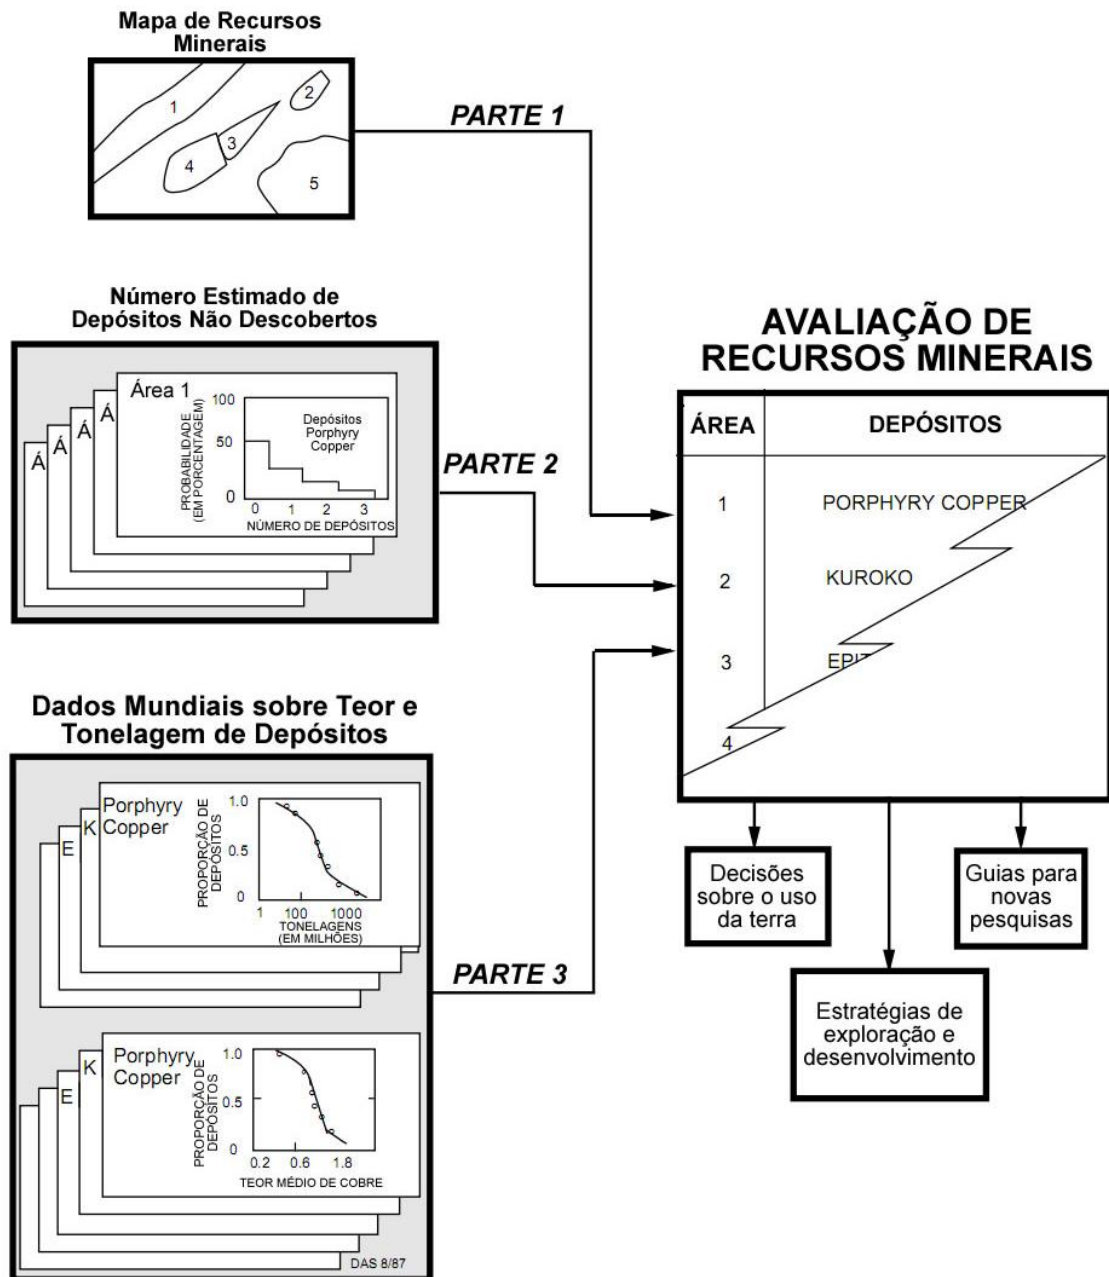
Mapa de Recursos Minerais

1
2
3
4
5

PARTE 1

Número Estimado de Depósitos Não Descobertos

Á
Á
Á
Á
Área 1
100
50
0
PROBABILIDADE (EM PORCENTAGEM)
Depósitos Porphyry Copper
0 1 2 3
NÚMERO DE DEPÓSITOS

PARTE 2

Dados Mundiais sobre Teor e Tonelagem de Depósitos

E
K
Porphyry Copper
1.0
0.5
0
PROPORÇÃO DE DEPÓSITOS
1 100 1000
TONELAGENS (EM MILHÕES)

PARTE 3

E
K
Porphyry Copper
1.0
0.5
0
PROPORÇÃO DE DEPÓSITOS
0.2 0.6 1.8
TEOR MÉDIO DE COBRE

DAS 8/87

AVALIAÇÃO DE RECURSOS MINERAIS

| ÁREA | DEPÓSITOS |
|---|---|
| 1 | PORPHYRY COPPER |
| 2 | KUROKO |
| 3 | EPI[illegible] |
| 4 | |

Decisões sobre o uso da terra

Estratégias de exploração e desenvolvimento

Guias para novas pesquisas